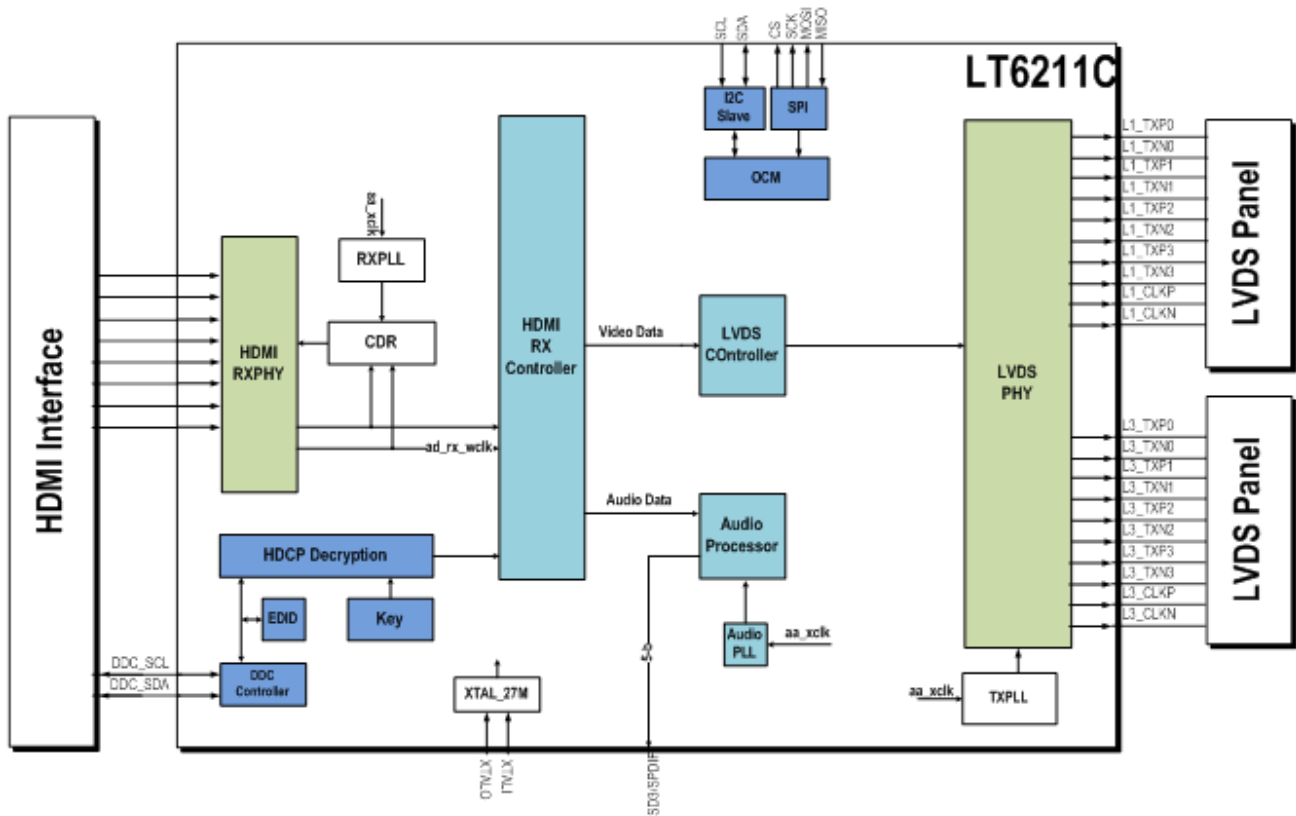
SCL
SDA
CS
SCK
MOSI
MISO
LT6211C
I2C Slave
SPI
OCM
HDMI Interface
ss_xclk
RXPLL
CDR
HDMI RXPHY
HDMI RX Controller
Video Data
LVDS COntroller
LVDS PHY
L1_TXP0
L1_TXN0
L1_TXP1
L1_TXN1
L1_TXP2
L1_TXN2
L1_TXP3
L1_TXN3
L1_CLKP
L1_CLKN
LVDS Panel
ad_rx_wclk
Audio Data
Audio Processor
L3_TXP0
L3_TXN0
L3_TXP1
L3_TXN1
L3_TXF2
L3_TXN2
L3_TXP3
L3_TXN3
L3_CLKP
L3_CLKN
LVDS Panel
HDCP Decryption
EDID
Key
Audio PLL
aa_xclk
DDC_SCL
DDC_SDA
DDC Controller
XTAL_27M
5b
aa_xclk
TXPLL
XTALO
XTALI
SD3/SPDIF